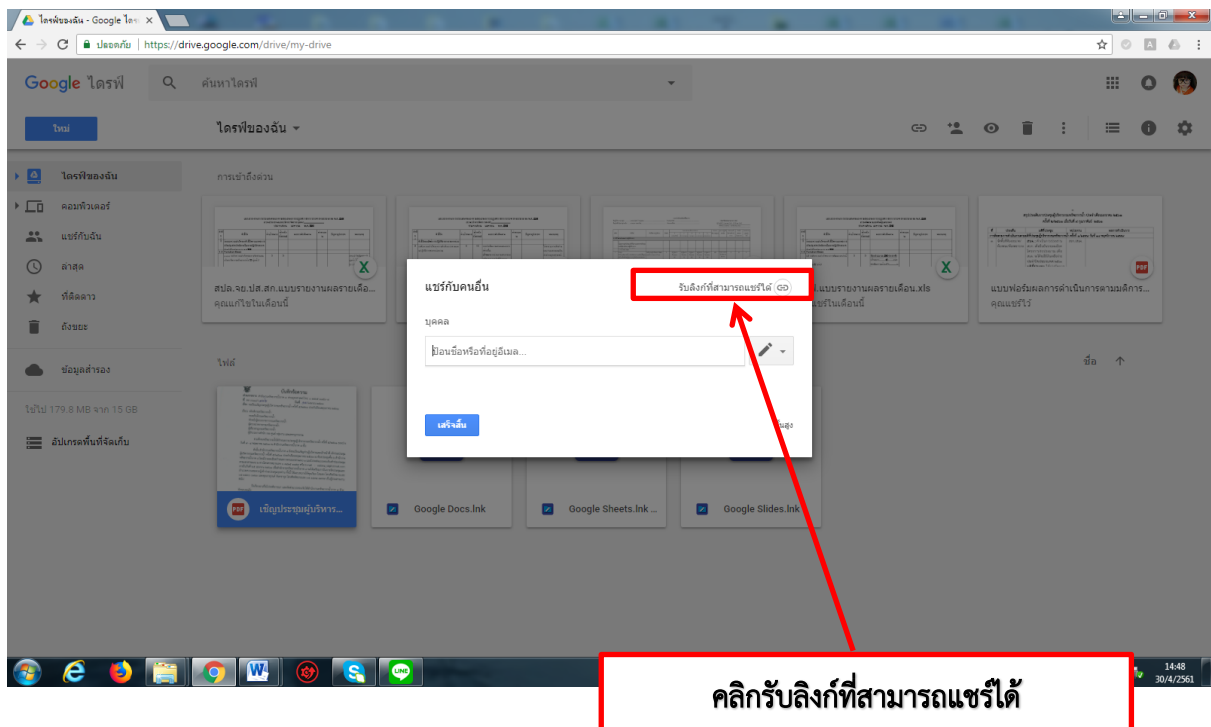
ไดรฟ์ของฉัน - Google ไดร ×

ปลอดภัย | https://drive.google.com/drive/my-drive

Google ไดรฟ์

ค้นหาไดรฟ์

ใหม่

ไดรฟ์ของฉัน

ไดรฟ์ของฉัน
คอมพิวเตอร์
แชร์กับฉัน
ล่าสุด
ที่ติดดาว
ถังขยะ

ข้อมูลสำรอง

ใช้ไป 179.8 MB จาก 15 GB

อัปเกรดพื้นที่จัดเก็บ

การเข้าถึงด่วน

สปด.จอ.ปส.สก.แบบรายงานผลรายเดือ...
คุณแก้ไขในเดือนนี้

...แบบรายงานผลรายเดือน.xls
...แชร์ในเดือนนี้

แบบฟอร์มผลการดำเนินการตามตัวการ...
คุณแชร์ไว้

ไฟล์

ชื่อ

เชิญประชุมผู้บริหาร...

Google Docs.lnk

Google Sheets.lnk

Google Slides.lnk

แชร์กับคนอื่น

รับลิงก์ที่สามารถแชร์ได้

บุคคล

ป้อนชื่อหรือที่อยู่อีเมล...

เสร็จสิ้น

ขั้นสูง

14:48
30/4/2561

คลิกรับลิงก์ที่สามารถแชร์ได้